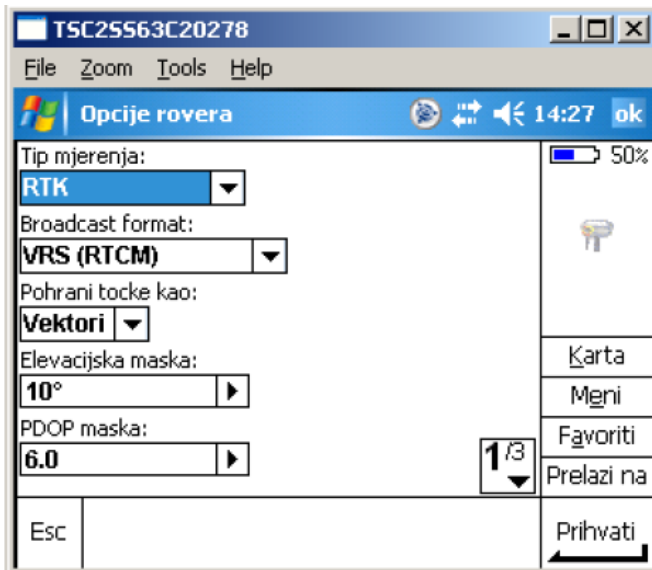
TSC2SS63C20278

File Zoom Tools Help

Opcije rovera 14:27 ok

Tip mjerenja:
RTK

Broadcast format:
VRS (RTCM)

Pohrani tocke kao:
Vektori

Elevacijska maska:
10°

PDOP maska:
6.0

50%

Karta
Meni
Favoriti
Prelazi na

1/3

Esc

Prihvati